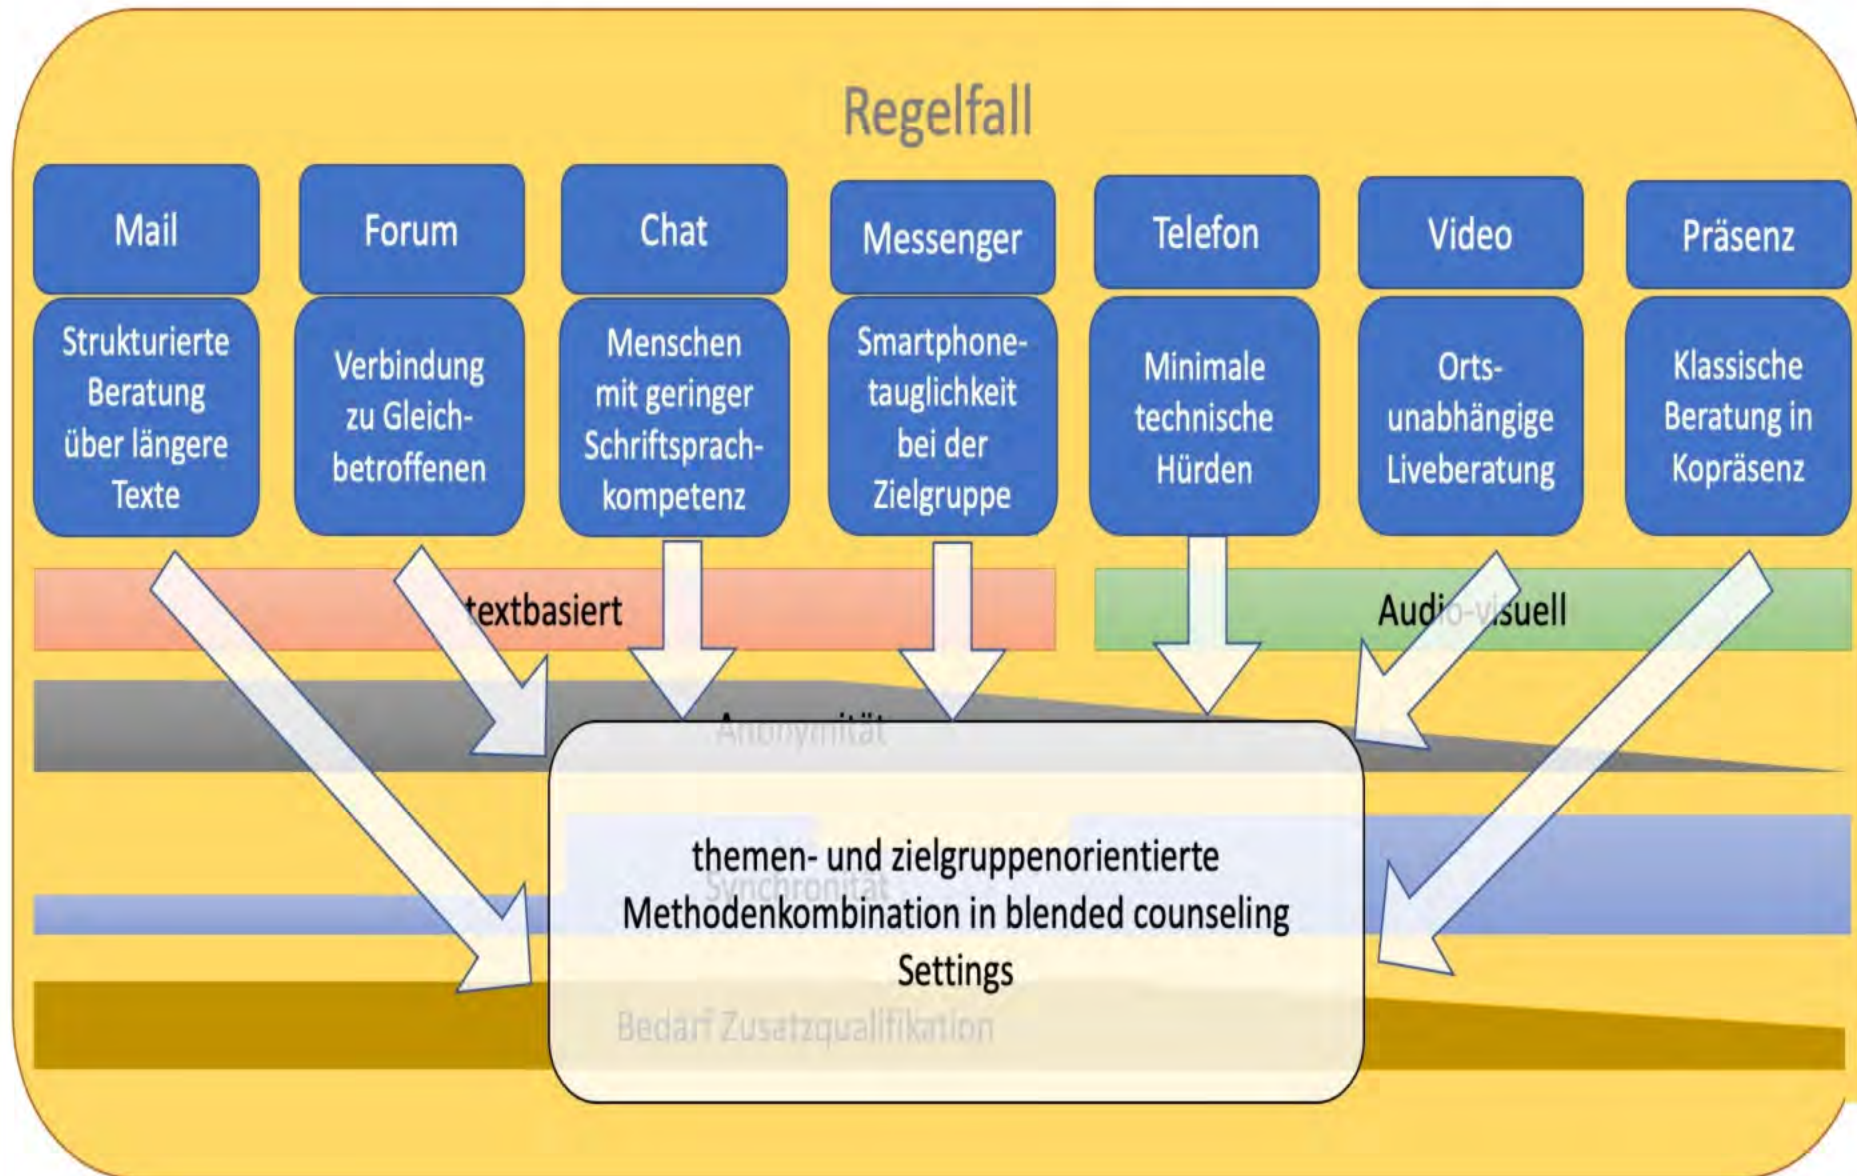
Regelfall

Mail

Strukturierte Beratung über längere Texte

Forum

Verbindung zu Gleichbetroffenen

Chat

Menschen mit geringer Schriftsprachkompetenz

Messenger

Smartphonetauglichkeit bei der Zielgruppe

Telefon

Minimale technische Hürden

Video

Ortsunabhängige Liveberatung

Präsenz

Klassische Beratung in Kopräsenz

textbasiert

Audio-visuell

Anonymität

Synchronität

Bedarf Zusatzqualifikation

themen- und zielgruppenorientierte Methodenkombination in blended counseling Settings